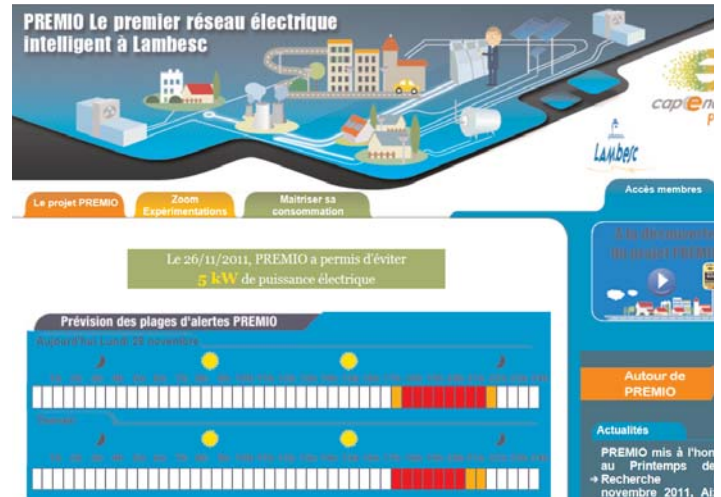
PREMIO Le premier réseau électrique intelligent à Lambesc

cap energies

Lambesc

Le projet PREMIO

Zoom Expérimentations

Maitriser sa consommation

Accès membres

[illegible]

Le 26/11/2011, PREMIO a permis d'éviter
5 kW de puissance électrique

Prévision des plages d'alertes PREMIO

Aujourd'hui Lundi 28 novembre

Demain

Autour de PREMIO

Actualités

PREMIO mis à l'hon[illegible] au Printemps de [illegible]
→ Recherche
novembre 2011, Ai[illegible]